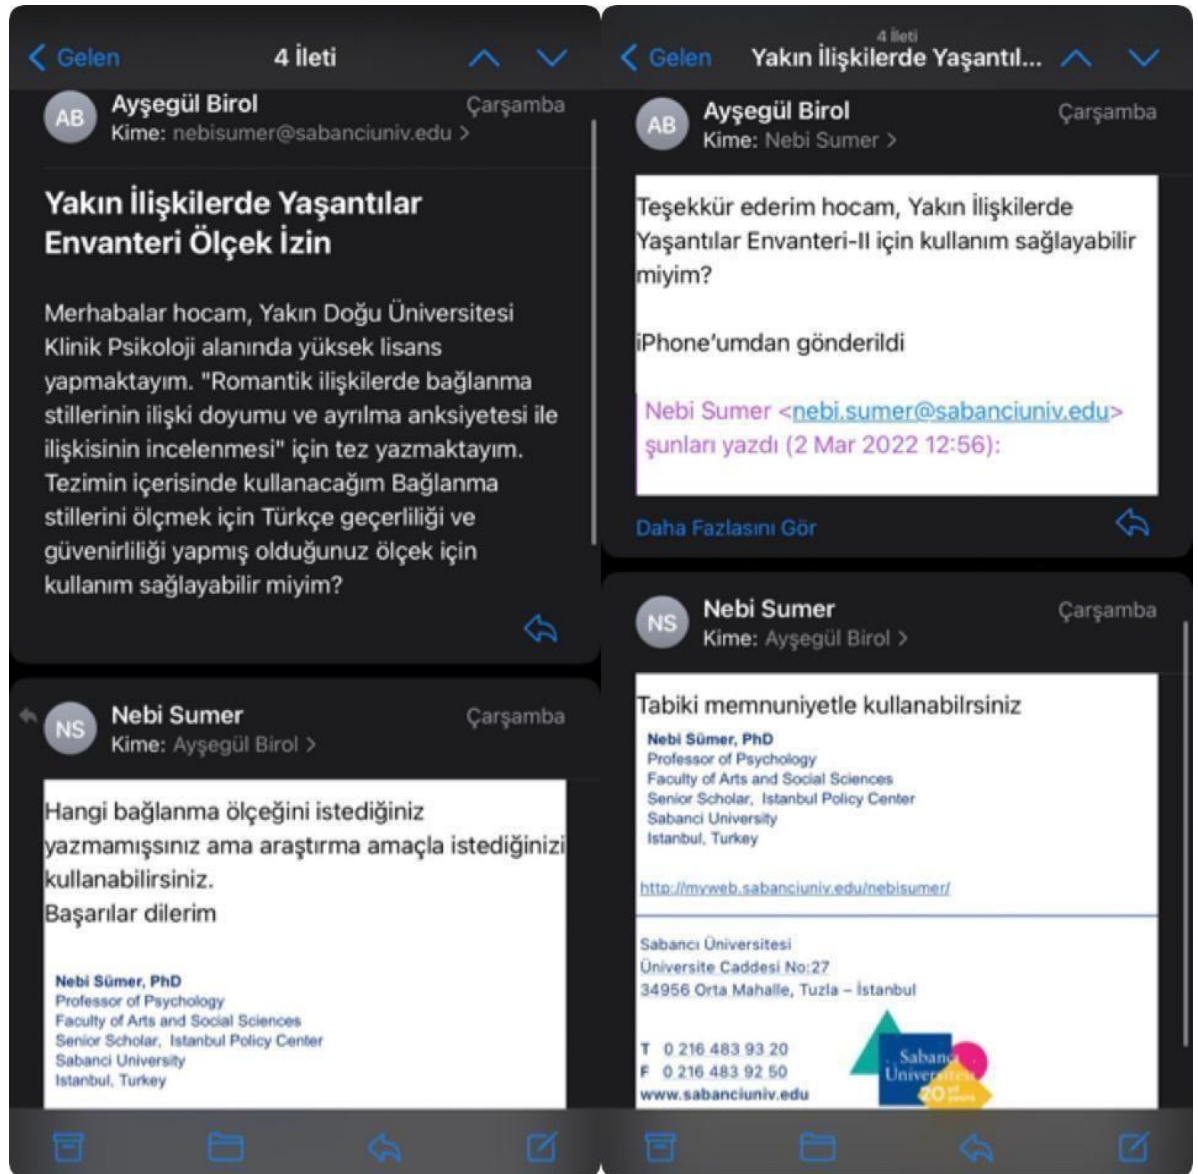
< Gelen 4 İleti

AB Ayşegül Birol Çarşamba
Kime: nebisumer@sabanciuniv.edu >

Yakın İlişkilerde Yaşantılar Envanteri Ölçek İzin

Merhabalar hocam, Yakın Doğu Üniversitesi Klinik Psikoloji alanında yüksek lisans yapmaktayım. "Romantik ilişkilerde bağlanma stillerinin ilişki doyumu ve ayrılma anksiyetesi ile ilişkisinin incelenmesi" için tez yazmaktayım. Tezimin içerisinde kullanacağım Bağlanma stillerini ölçmek için Türkçe geçerliliği ve güvenirliliği yapmış olduğunuz ölçek için kullanım sağlayabilir miyim?

NS Nebi Sumer Çarşamba
Kime: Ayşegül Birol >

Hangi bağlanma ölçeğini istediğiniz yazmamışsınız ama araştırma amaçla istediğinizi kullanabilirsiniz.
Başarılar dilerim

Nebi Sümer, PhD
Professor of Psychology
Faculty of Arts and Social Sciences
Senior Scholar, Istanbul Policy Center
Sabanci University
Istanbul, Turkey

4 İleti
< Gelen Yakın İlişkilerde Yaşantıl...

AB Ayşegül Birol Çarşamba
Kime: Nebi Sumer >

Teşekkür ederim hocam, Yakın İlişkilerde Yaşantılar Envanteri-II için kullanım sağlayabilir miyim?

iPhone'umdan gönderildi

Nebi Sumer <nebi.sumer@sabanciuniv.edu> şunları yazdı (2 Mar 2022 12:56):

Daha Fazlasını Gör

NS Nebi Sumer Çarşamba
Kime: Ayşegül Birol >

Tabiki memnuniyetle kullanabilrsiniz
Nebi Sümer, PhD
Professor of Psychology
Faculty of Arts and Social Sciences
Senior Scholar, Istanbul Policy Center
Sabanci University
Istanbul, Turkey

http://myweb.sabanciuniv.edu/nebisumer/

Sabancı Üniversitesi
Üniversite Caddesi No:27
34956 Orta Mahalle, Tuzla – İstanbul

T 0 216 483 93 20
F 0 216 483 92 50
www.sabanciuniv.edu

Sabanc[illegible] Univer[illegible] 20